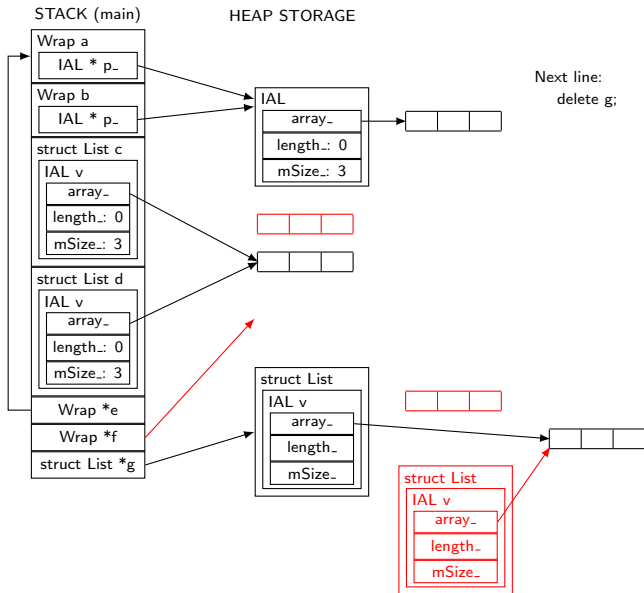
STACK (main)

HEAP STORAGE

Wrap a
IAL * p_

Wrap b
IAL * p_

struct List c
IAL v
array_
length_: 0
mSize_: 3

struct List d
IAL v
array_
length_: 0
mSize_: 3

Wrap *e
Wrap *f
struct List *g

IAL
array_
length_: 0
mSize_: 3

Next line:
delete g;

struct List
IAL v
array_
length_
mSize_

struct List
IAL v
array_
length_
mSize_